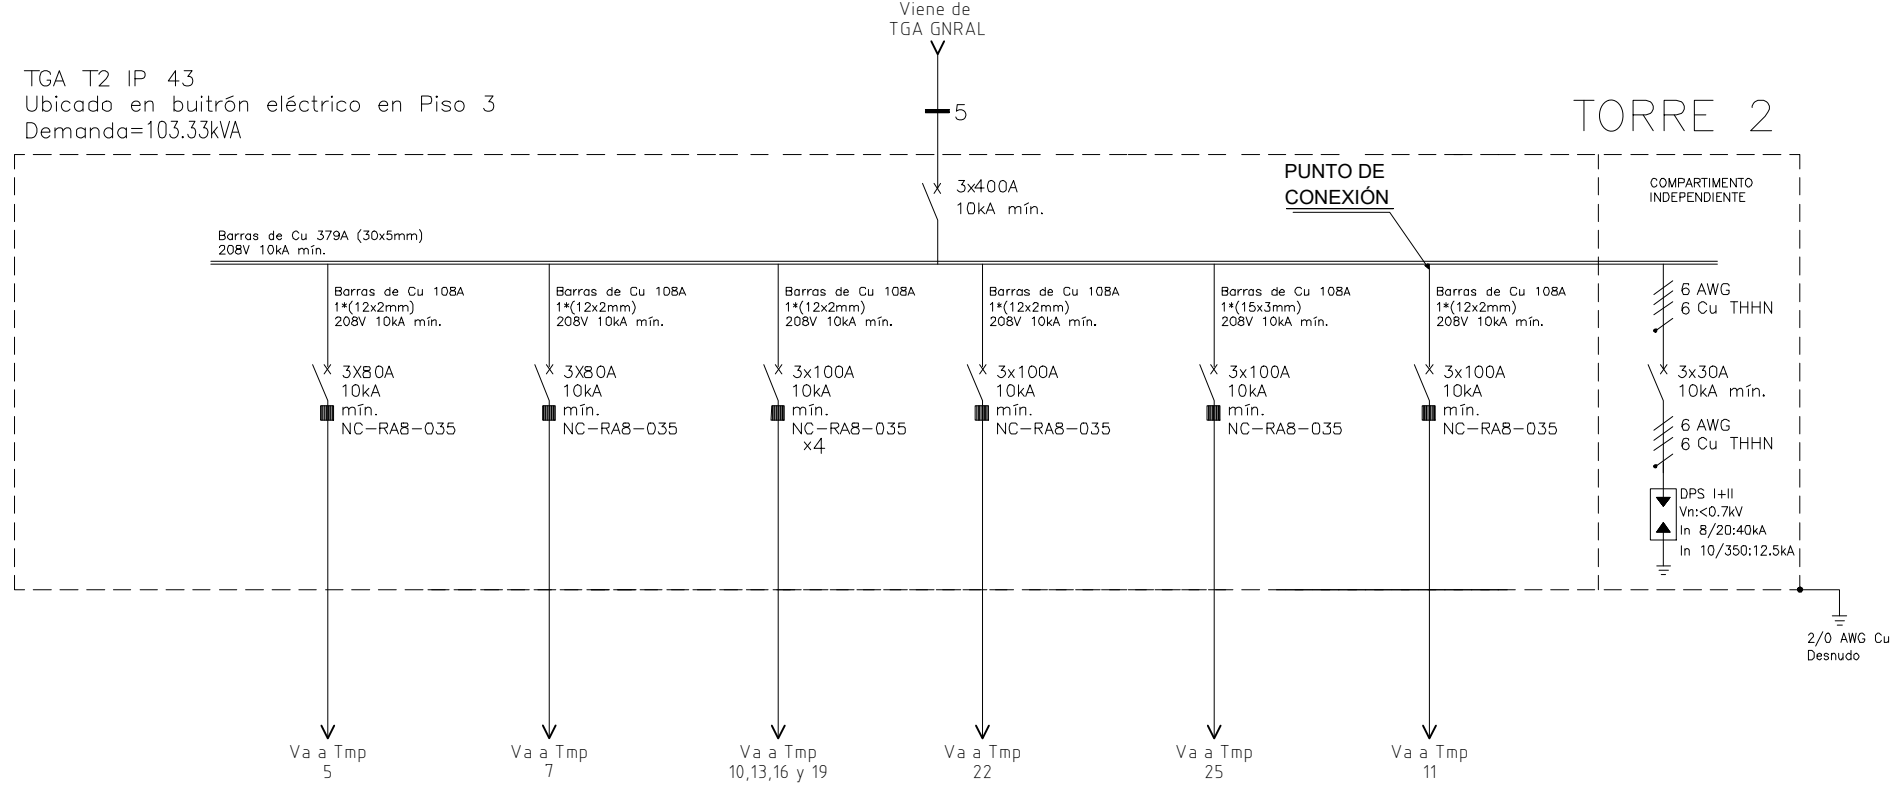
Viene de
TGA GNRAL

TGA T2 IP 43
Ubicado en buitrón eléctrico en Piso 3
Demanda=103.33kVA

5

TORRE 2

3x400A
10kA mín.

PUNTO DE
CONEXIÓN

COMPARTIMENTO
INDEPENDIENTE

Barras de Cu 379A (30x5mm)
208V 10kA mín.

Barras de Cu 108A
1*(12x2mm)
208V 10kA mín.

3X80A
10kA
mín.
NC-RA8-035

Barras de Cu 108A
1*(12x2mm)
208V 10kA mín.

3X80A
10kA
mín.
NC-RA8-035

Barras de Cu 108A
1*(12x2mm)
208V 10kA mín.

3x100A
10kA
mín.
NC-RA8-035
x4

Barras de Cu 108A
1*(12x2mm)
208V 10kA mín.

3x100A
10kA
mín.
NC-RA8-035

Barras de Cu 108A
1*(15x3mm)
208V 10kA mín.

3x100A
10kA
mín.
NC-RA8-035

Barras de Cu 108A
1*(12x2mm)
208V 10kA mín.

3x100A
10kA
mín.
NC-RA8-035

6 AWG
6 Cu THHN

3x30A
10kA mín.

6 AWG
6 Cu THHN

DPS I+II
Vn:<0.7kV
In 8/20:40kA
In 10/350:12.5kA

2/0 AWG Cu
Desnudo

Va a Tmp
5

Va a Tmp
7

Va a Tmp
10,13,16 y 19

Va a Tmp
22

Va a Tmp
25

Va a Tmp
11